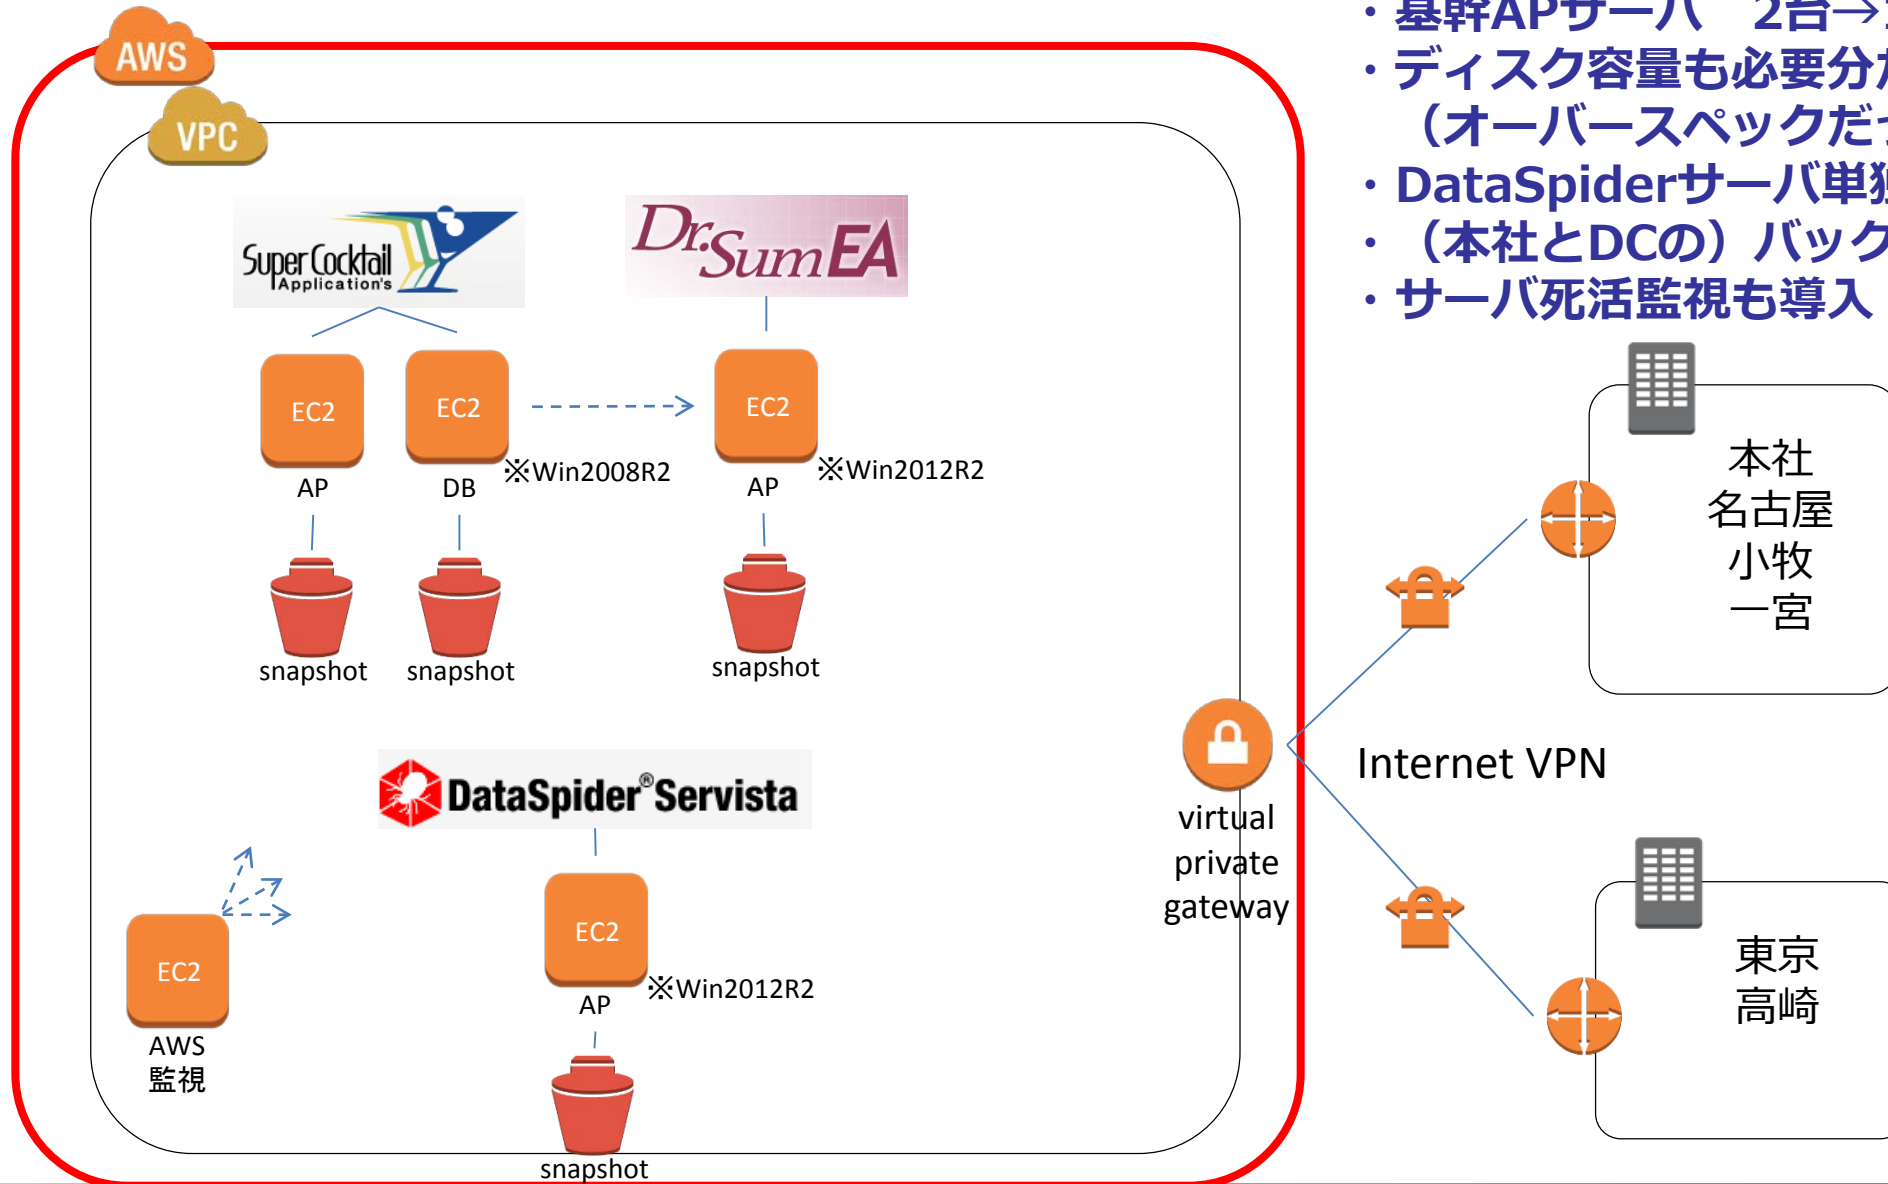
AWS
VPC
Super Cocktail Application's
Dr.Sum EA
EC2
AP
EC2
DB
※Win2008R2
EC2
AP
※Win2012R2
snapshot
snapshot
snapshot
DataSpider®Servista
EC2
AP
※Win2012R2
snapshot
EC2
AWS 監視
virtual private gateway
Internet VPN

・基幹APサーバ 2台→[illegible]
・ディスク容量も必要分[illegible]
（オーバースペックだ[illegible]
・DataSpiderサーバ単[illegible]
・（本社とDCの）バック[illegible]
・サーバ死活監視も導入

本社
名古屋
小牧
一宮

東京
高崎